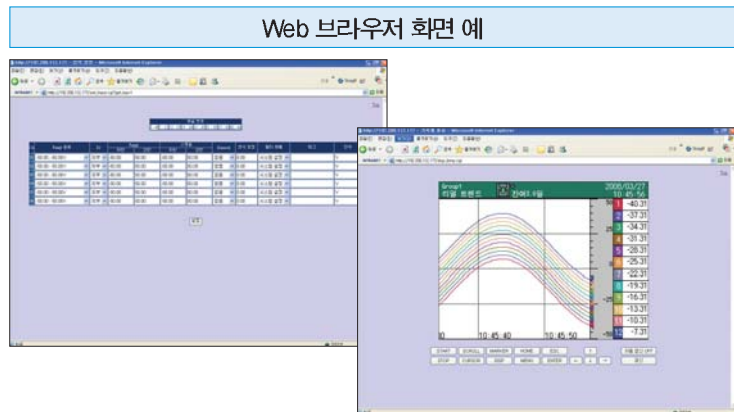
Web 브라우저 화면 예

Group1
Group1
2008/03/27
10:45:56

1 -40.31
2 -37.31
3 -34.31
4 -31.31
5 -28.31
6 -25.31
7 -22.31
8 -19.31
9 -16.31
10 -13.31
11 -10.31
12 -7.31

50
25
0
-25
-50

10:45:40
10:45:50

START SCROLL MARKER HOME ESC
STOP CURSOR DISP MENU ENTER